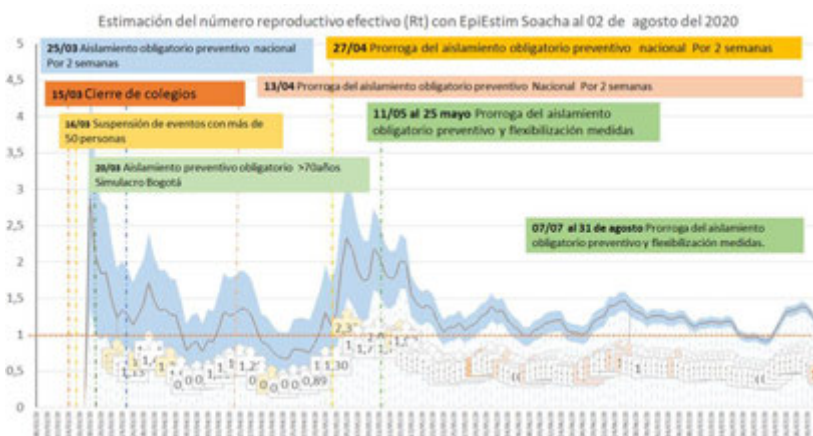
Estimación del número reproductivo efectivo (Rt) con EpiEstim Soacha al 02 de agosto del 2020

5
4,5
4
3,5
3
2,5
2
1,5
1
0,5
0

25/03 Aislamiento obligatorio preventivo nacional Por 2 semanas

27/04 Prorroga del aislamiento obligatorio preventivo nacional Por 2 semanas

15/03 Cierre de colegios

13/04 Prorroga del aislamiento obligatorio preventivo Nacional Por 2 semanas

16/03 Suspensión de eventos con más de 50 personas

11/05 al 25 mayo Prorroga del aislamiento obligatorio preventivo y flexibilización medidas

20/03 Aislamiento preventivo obligatorio >70años Simulacro Bogotá

07/07 al 31 de agosto Prorroga del aislamiento obligatorio preventivo y flexibilización medidas.

1,5 1,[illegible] 0 0,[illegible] 1,2 0 0 0,89 1 1,30 2,3 1,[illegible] 2,0 1,2 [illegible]